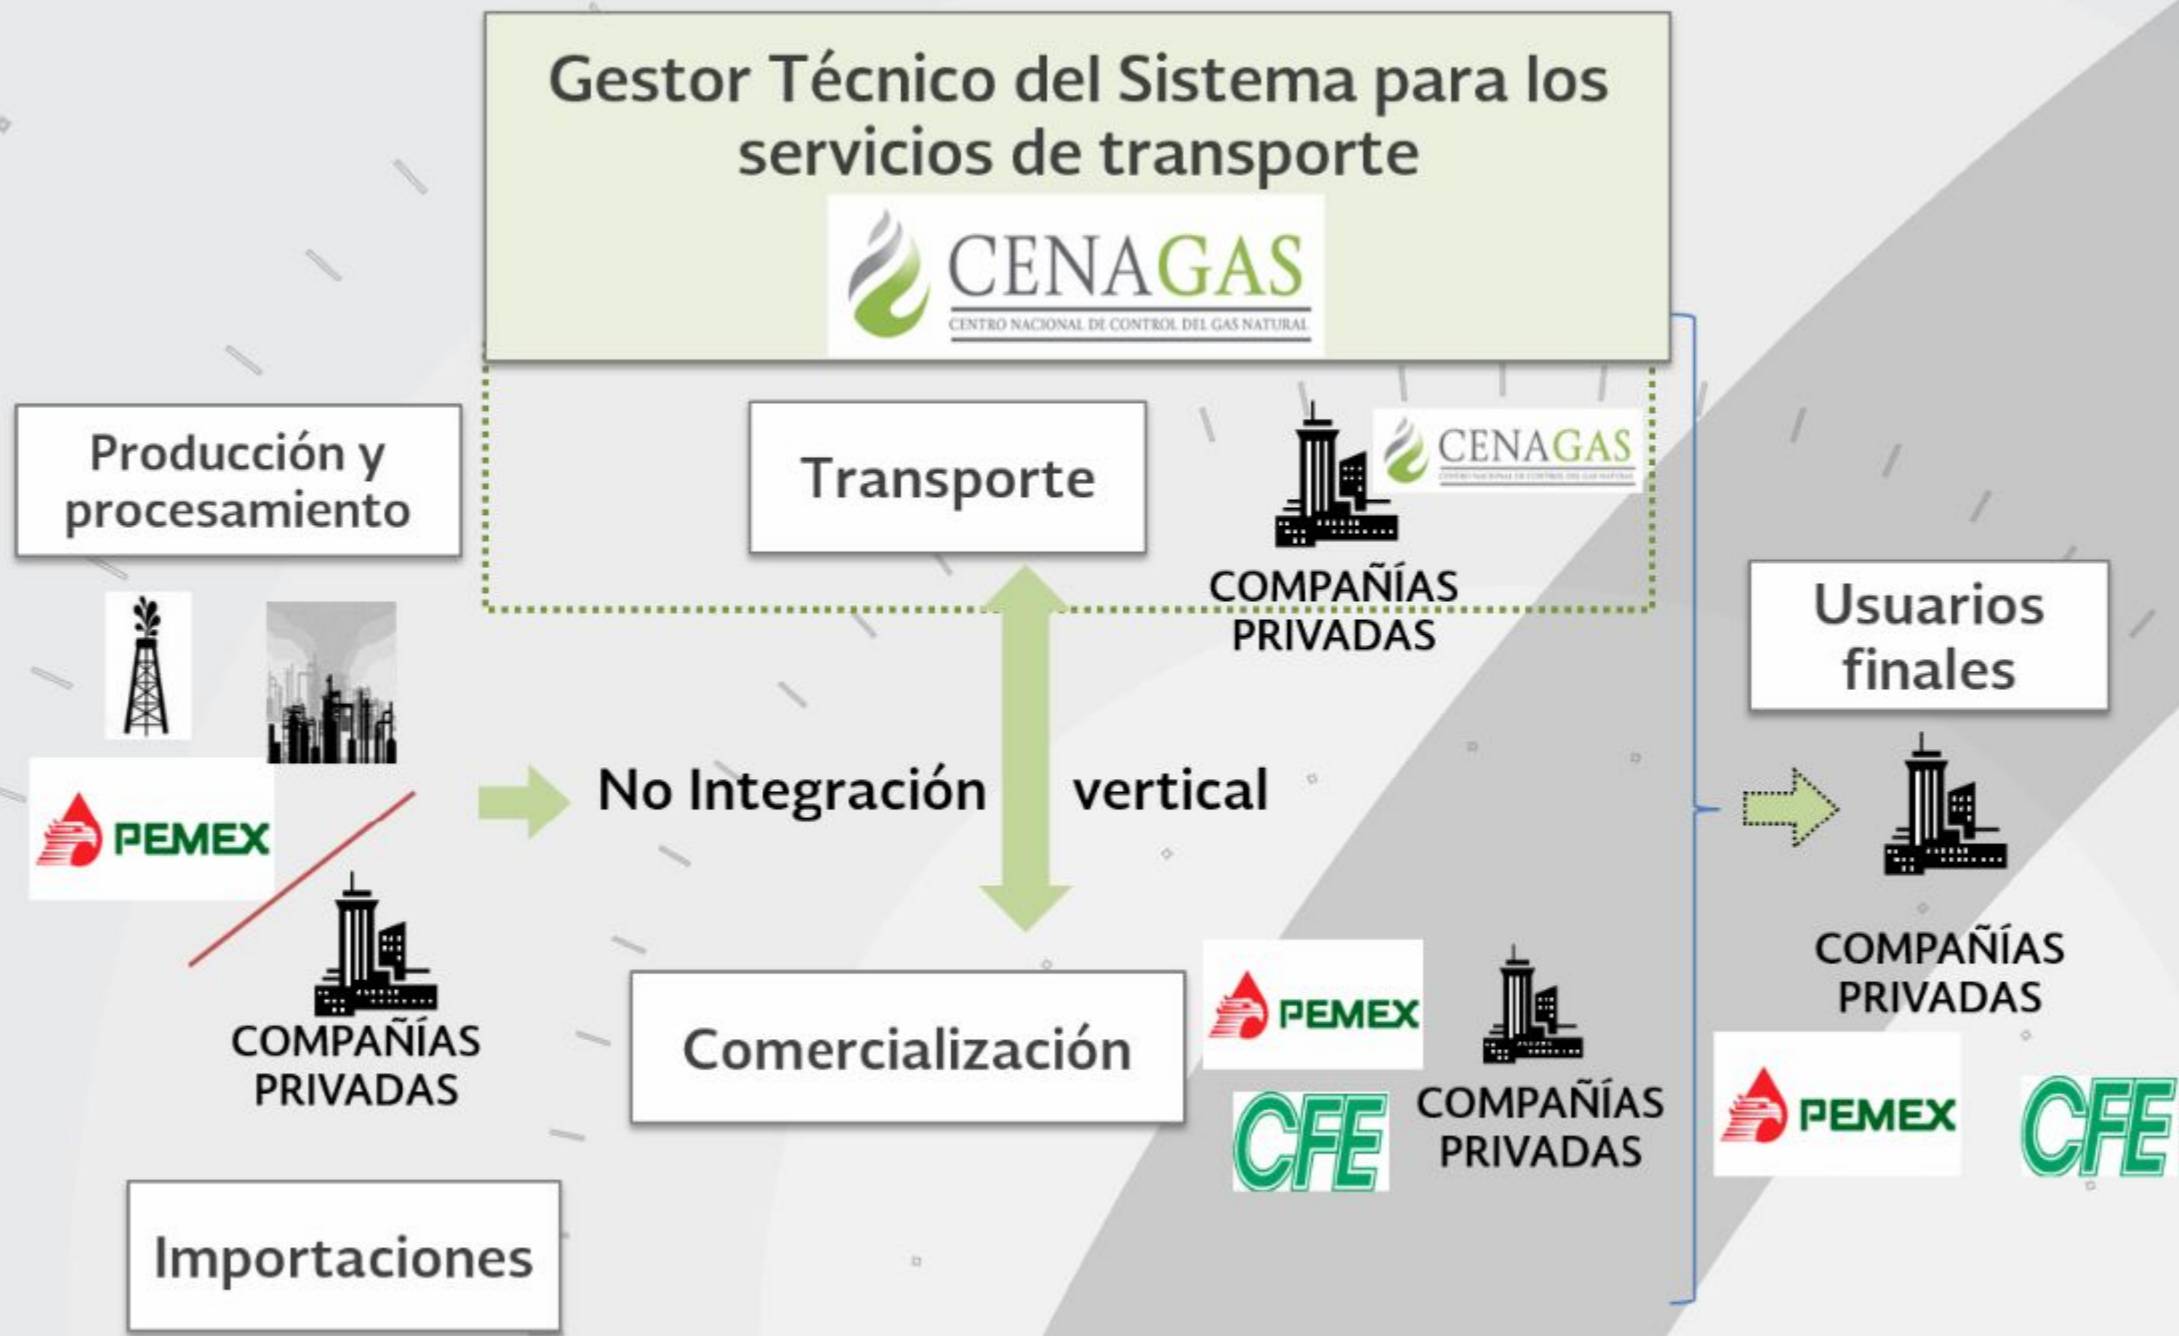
Gestor Técnico del Sistema para los servicios de transporte

CENAGAS
CENTRO NACIONAL DE CONTROL DEL GAS NATURAL

Producción y procesamiento

Transporte

CENAGAS

COMPAÑÍAS PRIVADAS

Usuarios finales

PEMEX

No Integración vertical

COMPAÑÍAS PRIVADAS

COMPAÑÍAS PRIVADAS

Comercialización

PEMEX

COMPAÑÍAS PRIVADAS

CFE

PEMEX

CFE

Importaciones